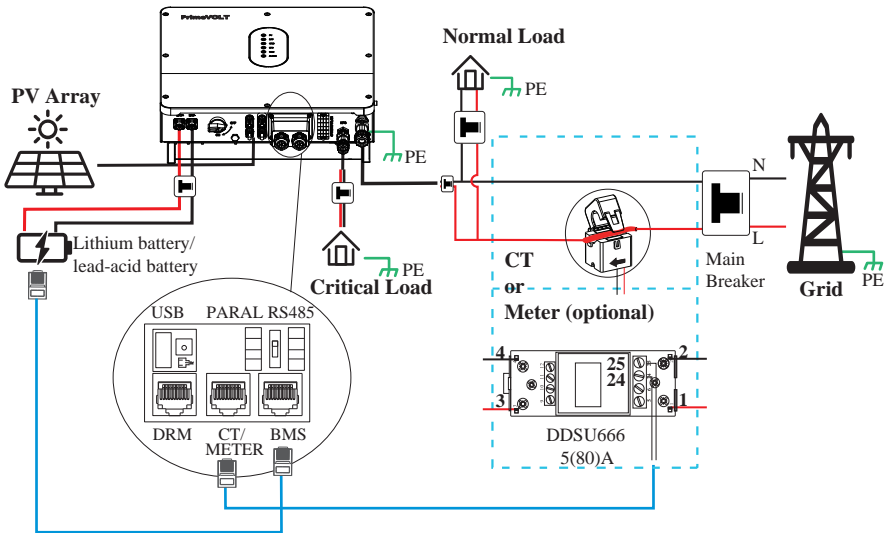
PrimeVOLT

Normal Load

PE

PV Array

PE

N

Lithium battery/ lead-acid battery

CT or Meter (optional)

L

Main Breaker

Critical Load

PE

Grid

PE

USB PARAL RS485

DRM CT/ METER BMS

4 25 24 2

3 1

DDSU666 5(80)A